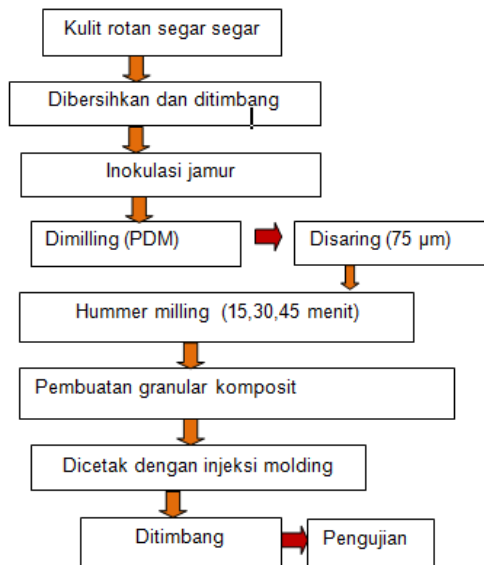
Kulit rotan segar segar

Dibersihkan dan ditimbang

Inokulasi jamur

Dimilling (PDM)

Disaring (75 μm)

Hummer milling (15,30,45 menit)

Pembuatan granular komposit

Dicetak dengan injeksi molding

Ditimbang

Pengujian